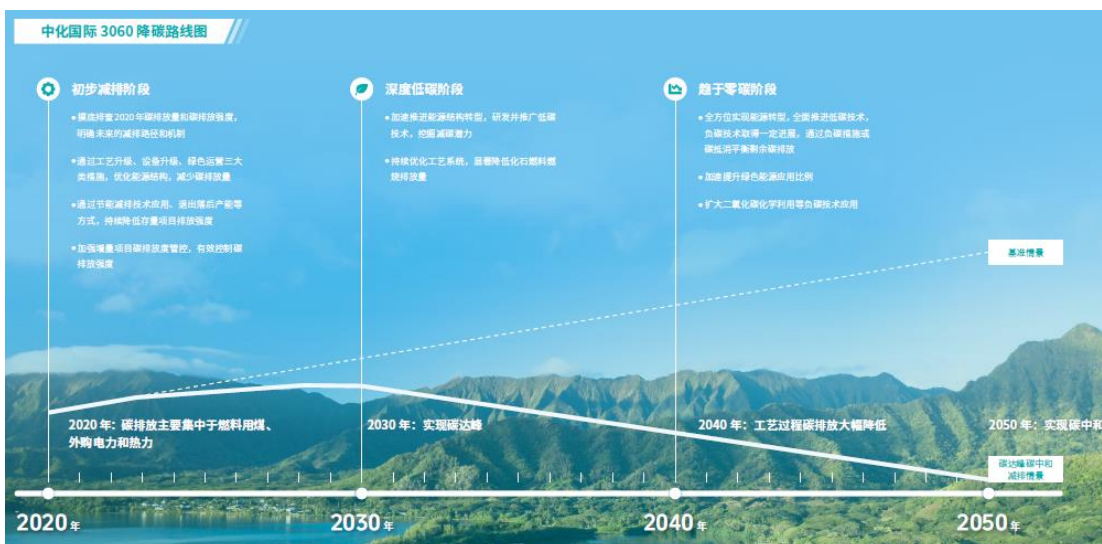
中化国际 3060 降碳路线图

初步减排阶段

• 摸底排查2020年碳排放量和碳排放强度，明确未来的减排路径和机制

• 通过工艺升级、设备升级、绿色运营三大类措施，优化能源结构，减少碳排放量

• 通过节能减排技术应用、退出落后产能等方式，持续降低存量项目排放强度

• 加强增量项目碳排放度管控，有效控制碳排放强度

深度低碳阶段

• 加速推进能源结构转型，研发并推广低碳技术，挖掘减碳潜力

• 持续优化工艺系统，显著降低化石燃料燃烧排放量

趋于零碳阶段

• 全方位实现能源转型，全面推进低碳技术，负碳技术取得一定进展，通过负碳措施或碳抵消平衡剩余碳排放

• 加速提升绿色能源应用比例

• 扩大二氧化碳化学利用等负碳技术应用

基准情景

2020 年：碳排放主要集中于燃料用煤、外购电力和热力

2030 年：实现碳达峰

2040 年：工艺过程碳排放大幅降低

2050 年：实现碳中和

碳达峰碳中和减排情景

2020年

2030年

2040年

2050年